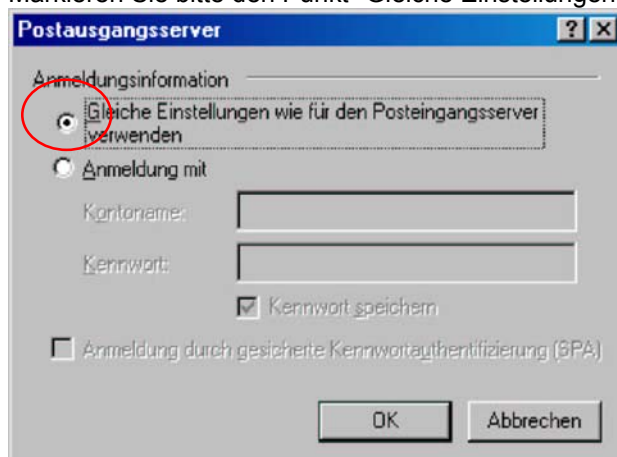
Markieren Sie bitte den Punkt "Gleiche Einstellungen

Postausgangsserver ? ×

Anmeldungsinformation

Gleiche Einstellungen wie für den Posteingangsserver verwenden

Anmeldung mit

Kontoname:

Kennwort:

Kennwort speichern

Anmeldung durch gesicherte Kennwortauthentifizierung (SPA)

OK

Abbrechen